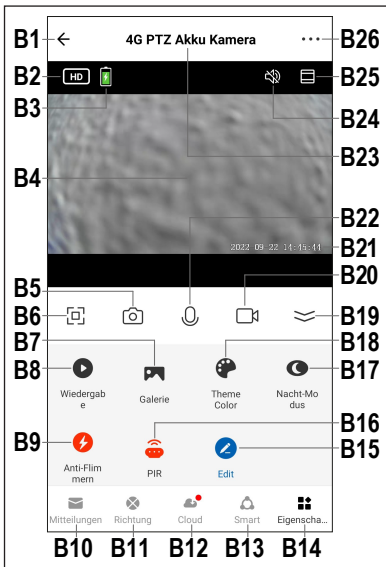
B1 4G PTZ Akku Kamera B26
B2 HD B25
B3
B24
B23
B4
B22
2022 09 22 14:15:44 B21
B20
B5
B6 B19
B7 B18
B8 B17
Wiedergabe
Galerie
Theme Color
Nacht-Modus
B16
B9 B15
Anti-Flimmern
PIR
Edit
Mitteilungen Richtung Cloud Smart Eigenscha...
B10 B11 B12 B13 B14